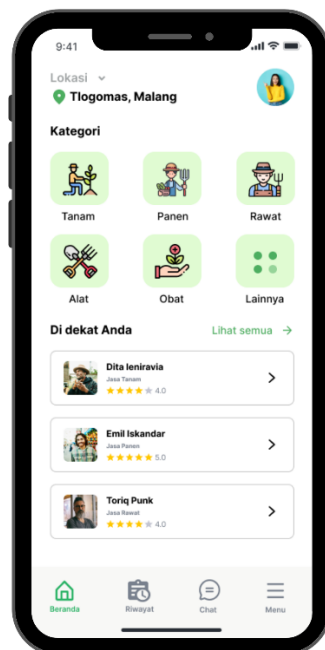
9:41

Lokasi
Tlogomas, Malang

Kategori

Tanam
Panen
Rawat
Alat
Obat
Lainnya

Di dekat Anda
Lihat semua →

Dita Ieniravia
Jasa Tanam
4.0

Emil Iskandar
Jasa Panen
5.0

Toriq Punk
Jasa Rawat
4.0

Beranda
Riwayat
Chat
Menu